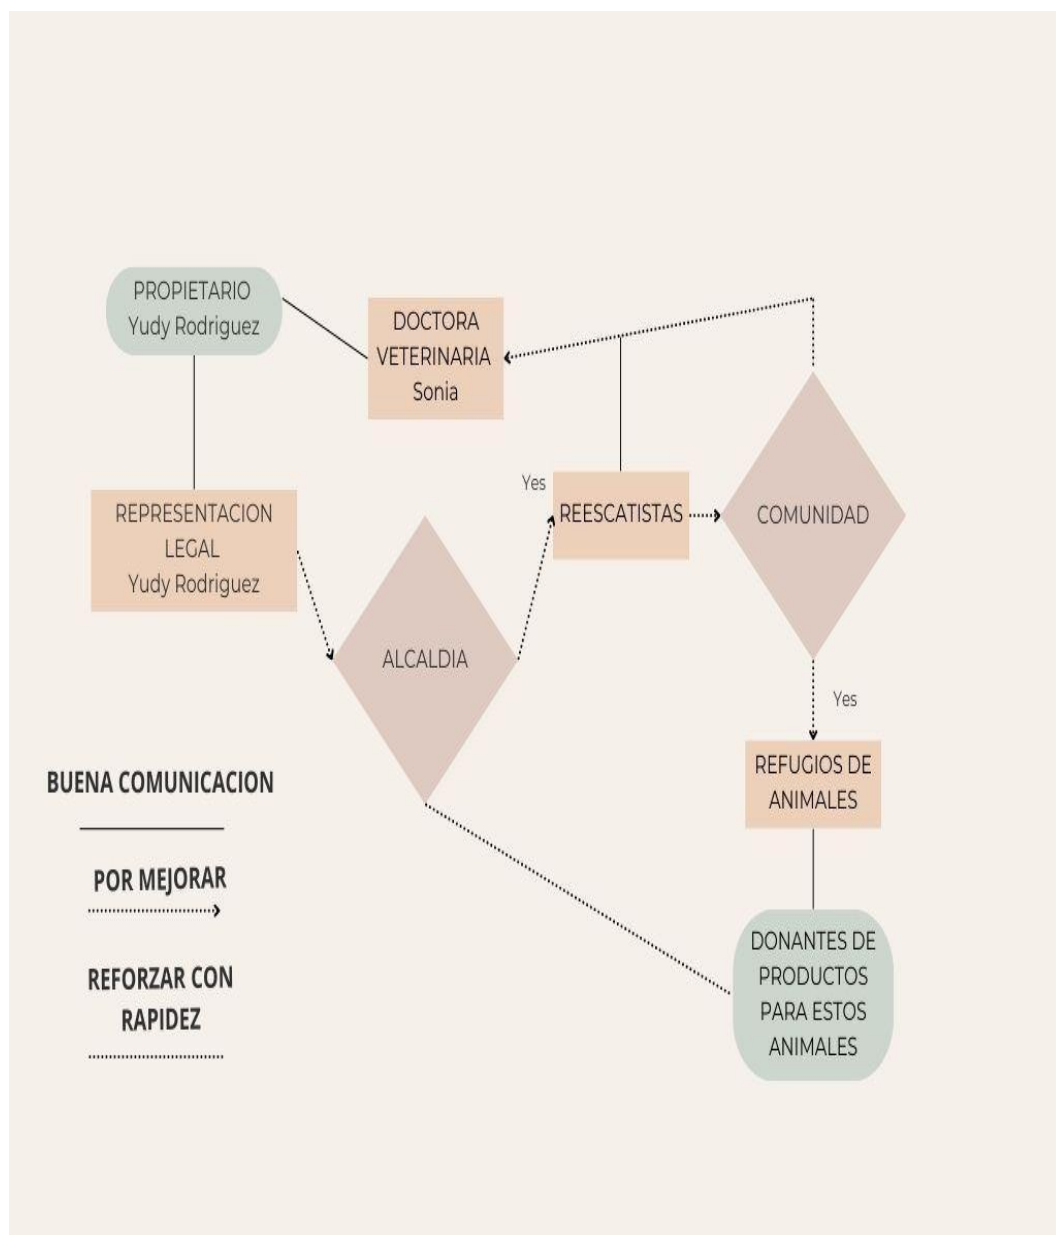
PROPIETARIO
Yudy Rodriguez

DOCTORA
VETERINARIA
Sonia

REPRESENTACION
LEGAL
Yudy Rodriguez

Yes

REESCATISTAS

COMUNIDAD

ALCALDIA

Yes

REFUGIOS DE
ANIMALES

BUENA COMUNICACION

POR MEJORAR

REFORZAR CON
RAPIDEZ

DONANTES DE
PRODUCTOS
PARA ESTOS
ANIMALES